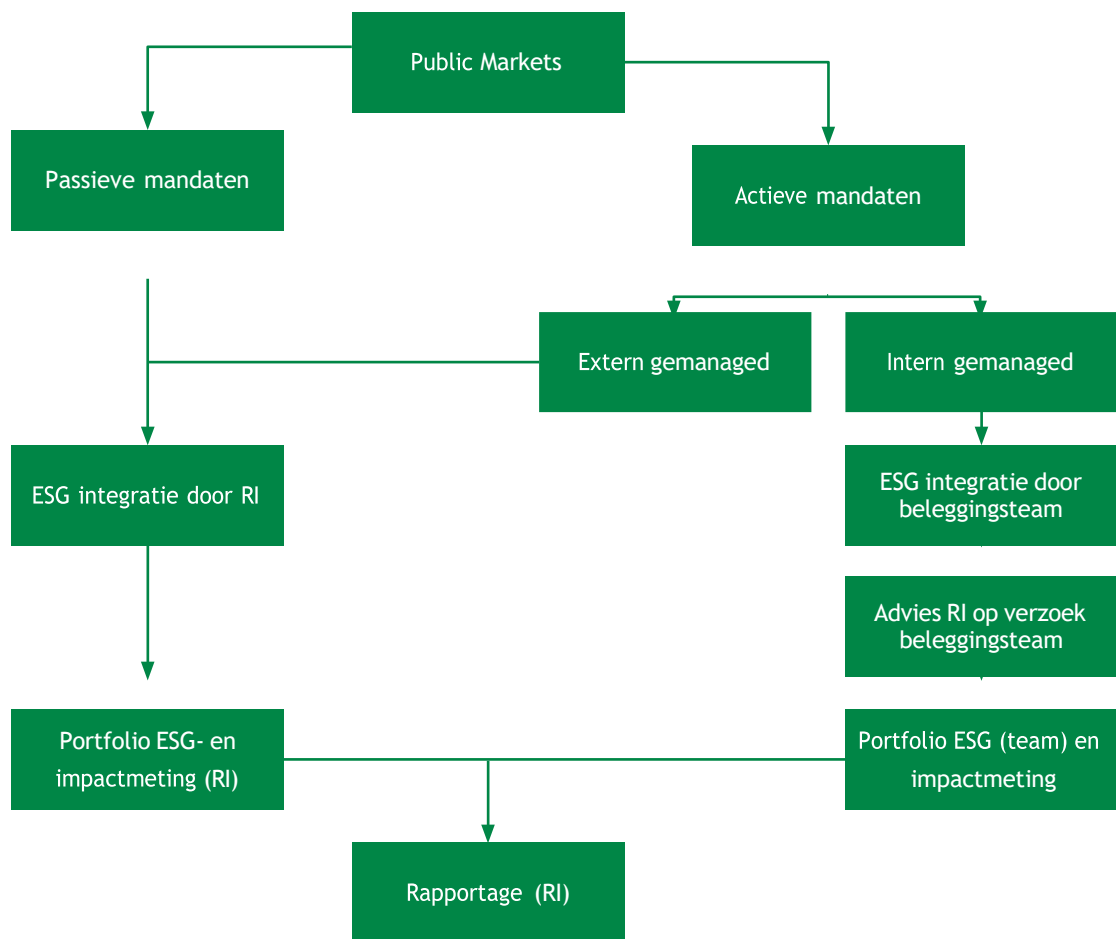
Public Markets

Passieve mandaten

Actieve mandaten

Extern gemanaged

Intern gemanaged

ESG integratie door RI

ESG integratie door beleggingsteam

Advies RI op verzoek beleggingsteam

Portfolio ESG- en impactmeting (RI)

Portfolio ESG (team) en impactmeting

Rapportage (RI)